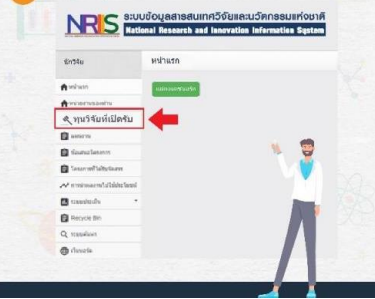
NRIIS ระบบข้อมูลสารสนเทศวิจัยและนวัตกรรมแห่งชาติ
National Research and Innovation Information System

นักวิจัย

หน้าแรก

หน้าแรก
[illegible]
ทุนวิจัยที่เปิดรับ
ผลงาน
ข้อเสนอโครงการ
โครงการที่ได้รับทุน
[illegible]
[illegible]
Recycle Bin
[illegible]
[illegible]